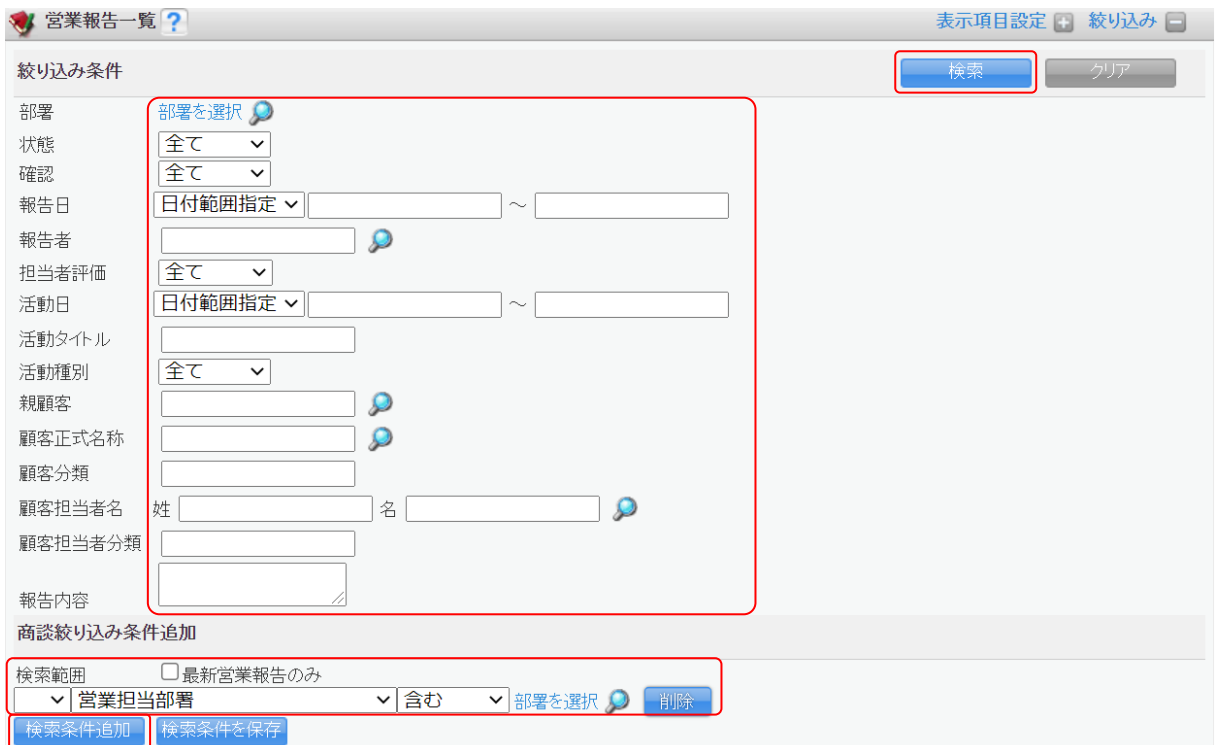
営業報告一覧 ?

表示項目設定 絞り込み

絞り込み条件

検索 クリア

| | |
|---|---|
| 部署 | 部署を選択 |
| 状態 | 全て |
| 確認 | 全て |
| 報告日 | 日付範囲指定 ～ |
| 報告者 | |
| 担当者評価 | 全て |
| 活動日 | 日付範囲指定 ～ |
| 活動タイトル | |
| 活動種別 | 全て |
| 親顧客 | |
| 顧客正式名称 | |
| 顧客分類 | |
| 顧客担当者名 | 姓 名 |
| 顧客担当者分類 | |
| 報告内容 | |

商談絞り込み条件追加

検索範囲 最新営業報告のみ

営業担当部署 含む 部署を選択 削除

検索条件追加 検索条件を保存